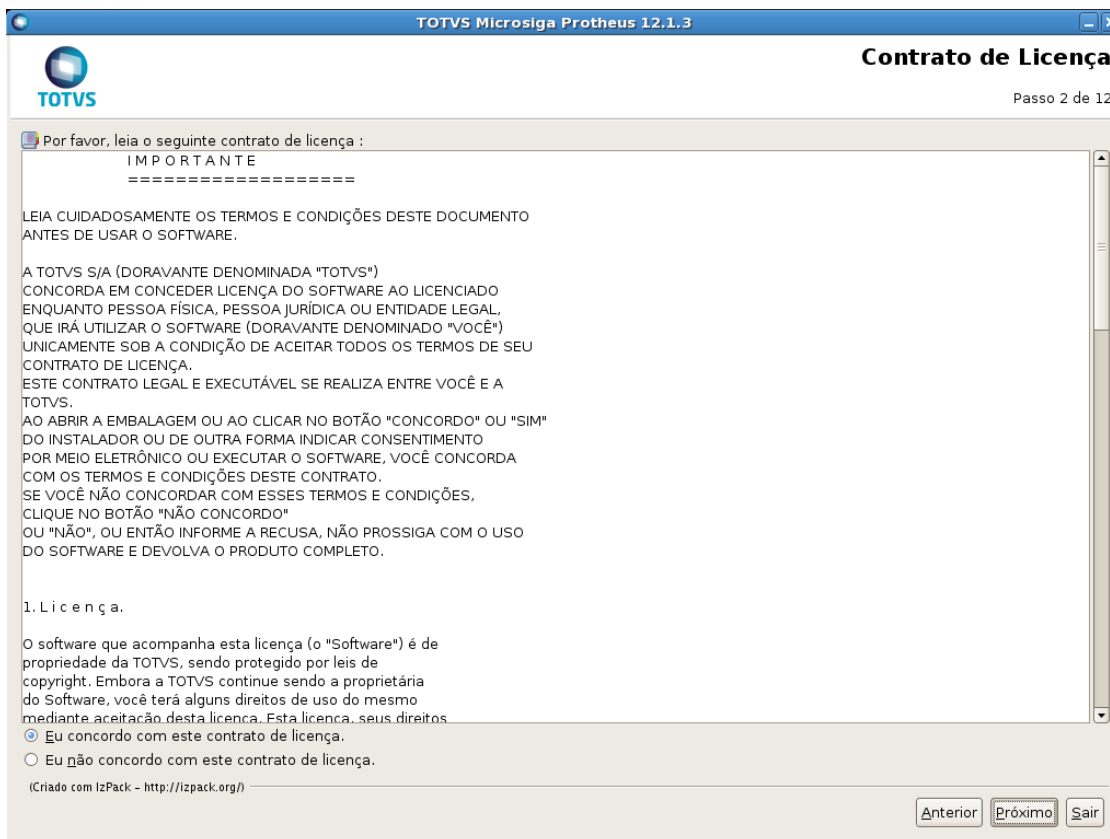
TOTVS Microsiga Protheus 12.1.3

TOTVS

Contrato de Licença

Passo 2 de 12

Por favor, leia o seguinte contrato de licença :

I M P O R T A N T E
===================

LEIA CUIDADOSAMENTE OS TERMOS E CONDIÇÕES DESTE DOCUMENTO ANTES DE USAR O SOFTWARE.

A TOTVS S/A (DORAVANTE DENOMINADA "TOTVS") CONCORDA EM CONCEDER LICENÇA DO SOFTWARE AO LICENCIADO ENQUANTO PESSOA FÍSICA, PESSOA JURÍDICA OU ENTIDADE LEGAL, QUE IRÁ UTILIZAR O SOFTWARE (DORAVANTE DENOMINADO "VOCÊ") UNICAMENTE SOB A CONDIÇÃO DE ACEITAR TODOS OS TERMOS DE SEU CONTRATO DE LICENÇA.
ESTE CONTRATO LEGAL E EXECUTÁVEL SE REALIZA ENTRE VOCÊ E A TOTVS.
AO ABRIR A EMBALAGEM OU AO CLICAR NO BOTÃO "CONCORDO" OU "SIM" DO INSTALADOR OU DE OUTRA FORMA INDICAR CONSENTIMENTO POR MEIO ELETRÔNICO OU EXECUTAR O SOFTWARE, VOCÊ CONCORDA COM OS TERMOS E CONDIÇÕES DESTE CONTRATO.
SE VOCÊ NÃO CONCORDAR COM ESSES TERMOS E CONDIÇÕES, CLIQUE NO BOTÃO "NÃO CONCORDO" OU "NÃO", OU ENTÃO INFORME A RECUSA, NÃO PROSSIGA COM O USO DO SOFTWARE E DEVOLVA O PRODUTO COMPLETO.

1. L i c e n ç a.

O software que acompanha esta licença (o "Software") é de propriedade da TOTVS, sendo protegido por leis de copyright. Embora a TOTVS continue sendo a proprietária do Software, você terá alguns direitos de uso do mesmo mediante aceitação desta licença. Esta licença, seus direitos

Eu concordo com este contrato de licença.

Eu não concordo com este contrato de licença.

(Criado com IzPack - http://izpack.org/)

Anterior Próximo Sair